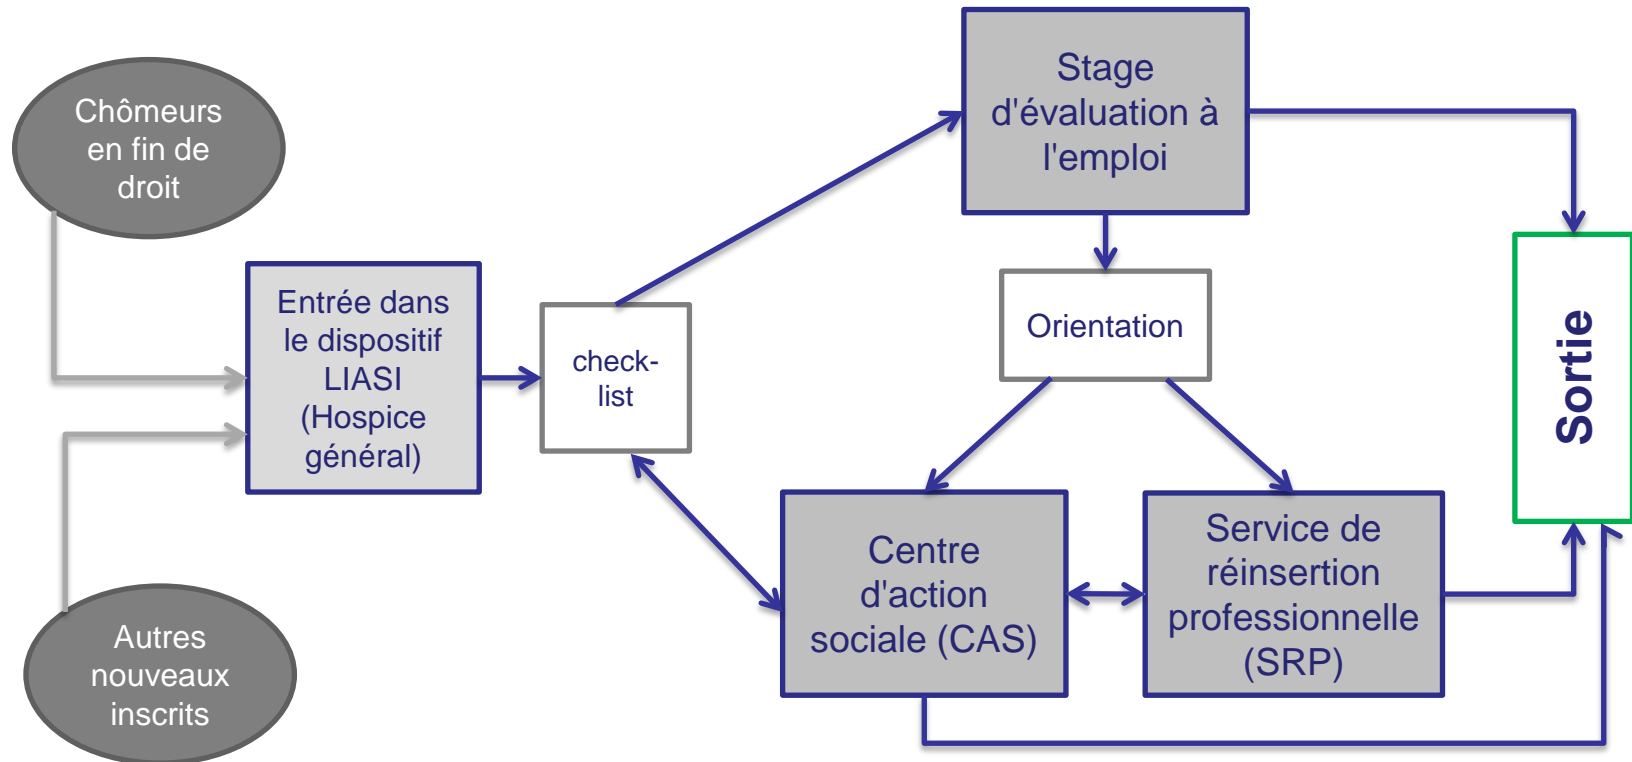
Chômeurs en fin de droit

Autres nouveaux inscrits

Entrée dans le dispositif LIASI (Hospice général)

check-list

Stage d'évaluation à l'emploi

Orientation

Centre d'action sociale (CAS)

Service de réinsertion professionnelle (SRP)

Sortie